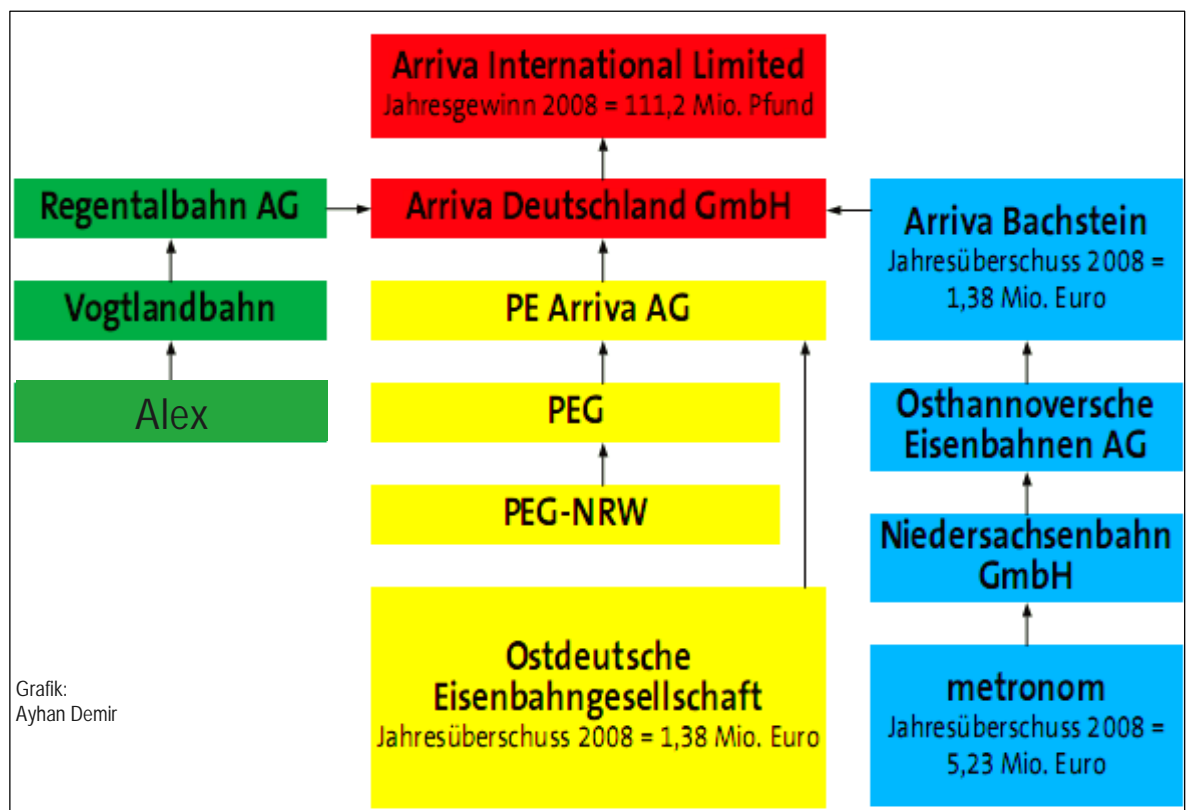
Arriva International Limited
Jahresgewinn 2008 = 111,2 Mio. Pfund

Regentalbahn AG

Arriva Deutschland GmbH

Arriva Bachstein
Jahresüberschuss 2008 = 1,38 Mio. Euro

Vogtlandbahn

PE Arriva AG

Alex

PEG

Osthannoversche Eisenbahnen AG

PEG-NRW

Niedersachsenbahn GmbH

Ostdeutsche Eisenbahngesellschaft
Jahresüberschuss 2008 = 1,38 Mio. Euro

metronom
Jahresüberschuss 2008 = 5,23 Mio. Euro

Grafik:
Ayhan Demir